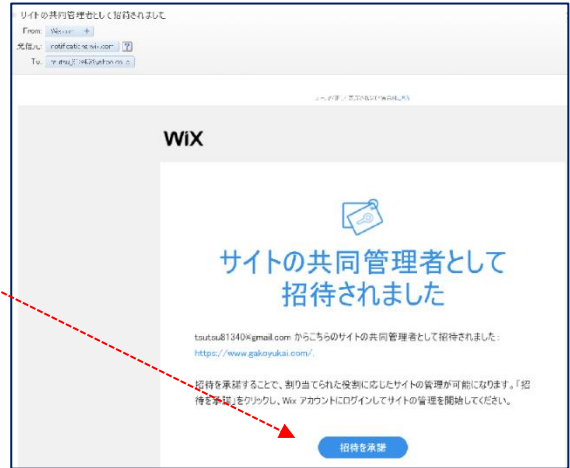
サイトの共同管理者として招待されました
From: Wix.com
差出人: notifications@wix.com
To: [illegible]

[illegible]

WiX

サイトの共同管理者として招待されました

tsutsu81340@gmail.com からこちらのサイトの共同管理者として招待されました：https://www.gakoyukai.com/.

招待を承認することで、割り当てられた役割に応じたサイトの管理が可能になります。「招待を承認」をクリックし、Wix アカウントにログインしてサイトの管理を開始してください。

招待を承認